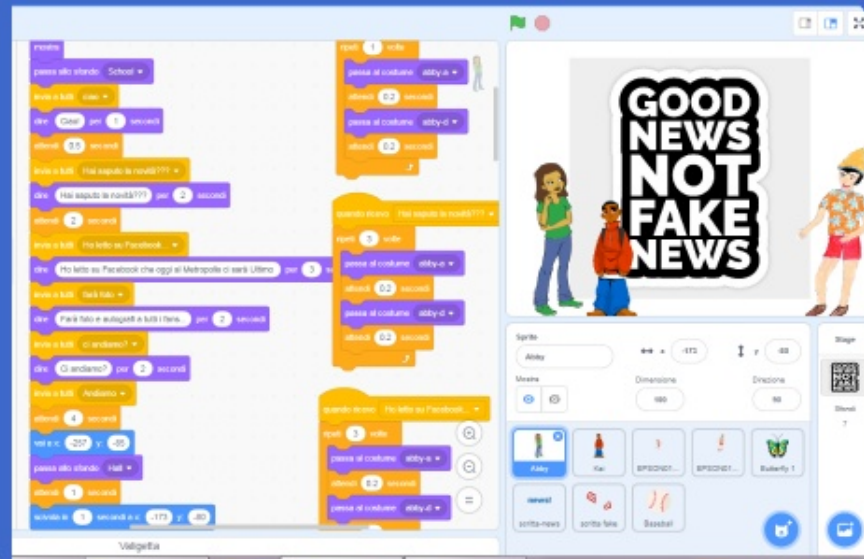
passa allo sfondo School
invia a tutti ciao
dire Ciao! per 1 secondi
attendi 3.5 secondi
invia a tutti Hai saputo la novità???
dire Hai saputo la novità??? per 2 secondi
attendi 2 secondi
invia a tutti Ho letto su Facebook...
dire Ho letto su Facebook che oggi al Metropolis ci sarà Ultimo per 3
invia a tutti farà fato
dire Farà fato e autografi a tutti i fans... per 2 secondi
invia a tutti ci andiamo?
dire Ci andiamo? per 2 secondi
invia a tutti Andiamo
attendi 4 secondi
vai a x: -257 y: -85
passa allo sfondo Hall
attendi 1 secondi
scivola in 1 secondi a x: -173 y: -80

ripeti 1 volte
passa al costume abby-a
attendi 0.2 secondi
passa al costume abby-d
attendi 0.2 secondi

quando ricevo Hai saputo la novità???
ripeti 3 volte
passa al costume abby-a
attendi 0.2 secondi
passa al costume abby-d
attendi 0.2 secondi

quando ricevo Ho letto su Facebook...
ripeti 3 volte
passa al costume abby-a
attendi 0.2 secondi
passa al costume abby-d

Valigetta

GOOD NEWS NOT FAKE NEWS

Sprite Abby x -173 y -80
Mostra Dimensione 100 Direzione 90
Abby Kai EPISONO1... EPISONO1... Butterfly 1
scritta-news scritte fake Baseball
Stage
Sfondi
7